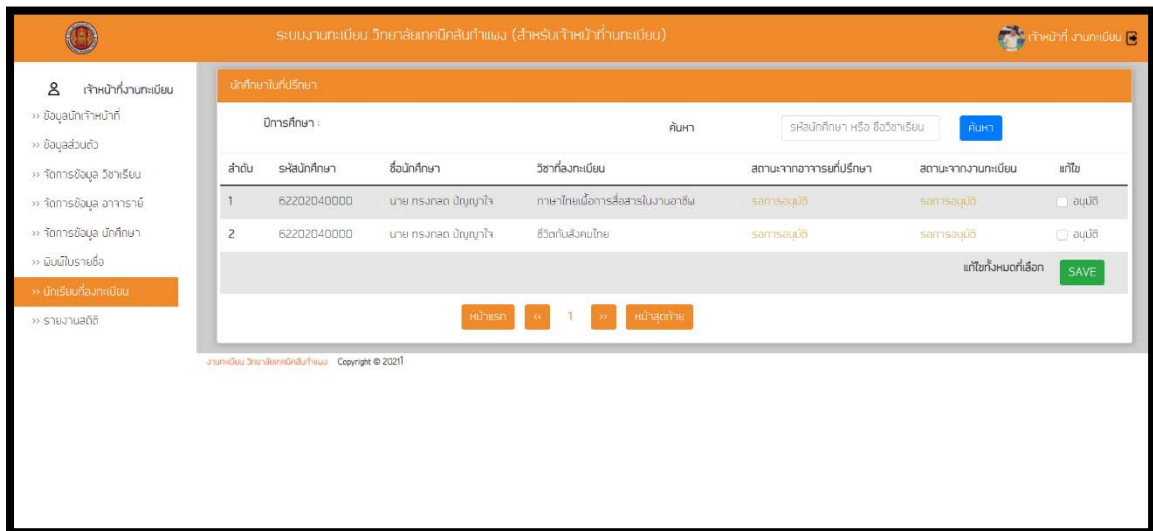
ระบบงานทะเบียน วิทยาลัยเทคนิคสันกำแพง (สำหรับเจ้าหน้าที่งานทะเบียน)

เจ้าหน้าที่ งานทะเบียน

เจ้าหน้าที่งานทะเบียน

›› ข้อมูลนักเจ้าหน้าที่

›› ข้อมูลส่วนตัว

›› จัดการข้อมูล วิชาเรียน

›› จัดการข้อมูล อาจารย์

›› จัดการข้อมูล นักศึกษา

›› พิมพ์ใบรายชื่อ

›› นักเรียนที่ลงทะเบียน

›› รายงานสถิติ

นักศึกษาในที่ปรึกษา

ปีการศึกษา :

ค้นหา

รหัสนักศึกษา หรือ ชื่อวิชาเรียน

ค้นหา

| ลำดับ | รหัสนักศึกษา | ชื่อนักศึกษา | วิชาที่ลงทะเบียน | สถานะจากอาจารย์ที่ปรึกษา | สถานะจากงานทะเบียน | แก้ไข |
|---|---|---|---|---|---|---|
| 1 | 62202040000 | นาย ทรงกลด ปัญญาใจ | ภาษาไทยเพื่อการสื่อสารในงานอาชีพ | รอการอนุมัติ | รอการอนุมัติ | อนุมัติ |
| 2 | 62202040000 | นาย ทรงกลด ปัญญาใจ | ชีวิตกับสังคมไทย | รอการอนุมัติ | รอการอนุมัติ | อนุมัติ |

แก้ไขทั้งหมดที่เลือก SAVE

หน้าแรก ‹‹ 1 ›› หน้าสุดท้าย

งานทะเบียน วิทยาลัยเทคนิคสันกำแพง Copyright © 2021